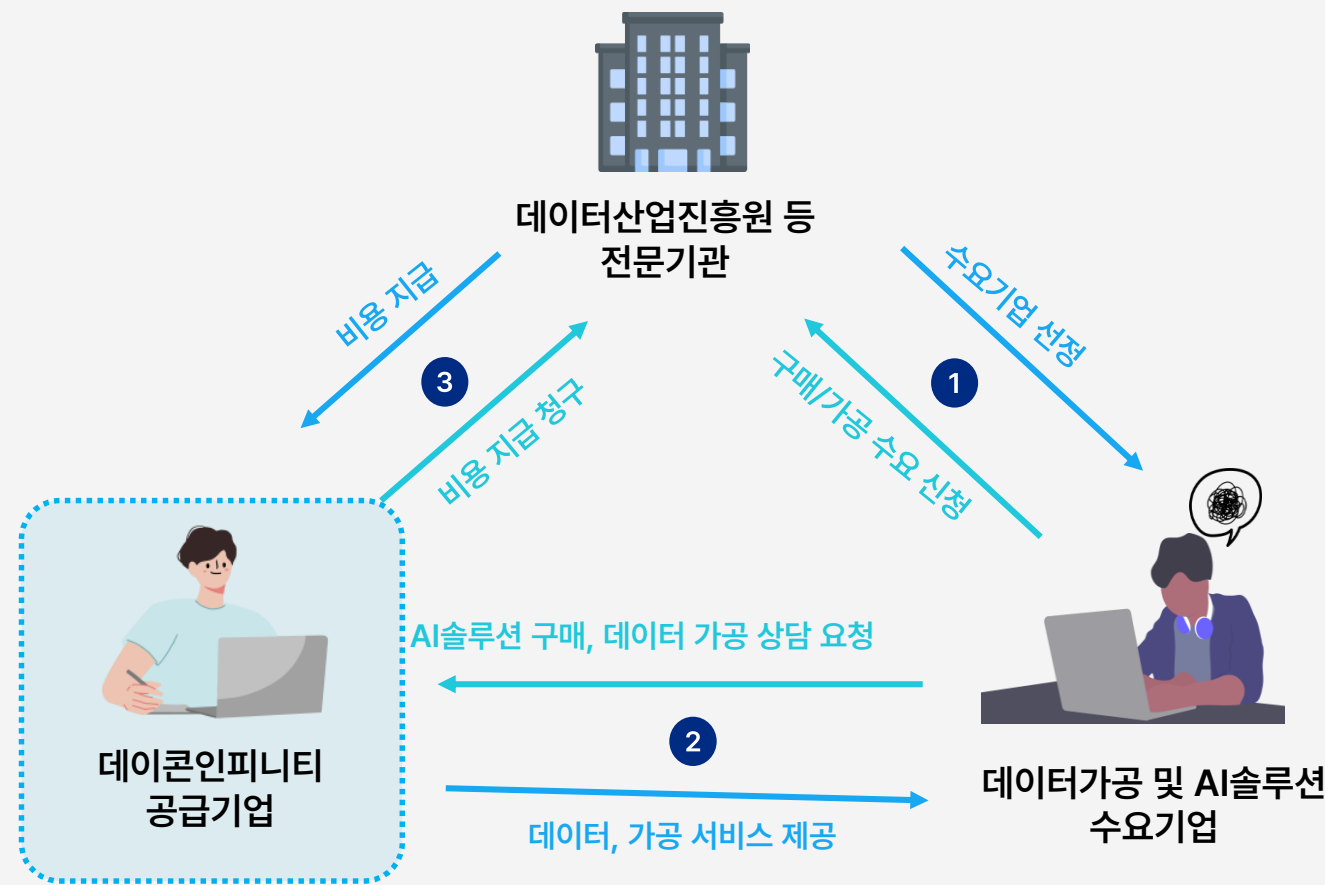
데이터산업진흥원 등
전문기관

비용 지급

3

비용 지급 청구

구매/가공 수요 신청

1

수요기업 선정

AI솔루션 구매, 데이터 가공 상담 요청

2

데이터, 가공 서비스 제공

데이콘인피니티
공급기업

데이터가공 및 AI솔루션
수요기업